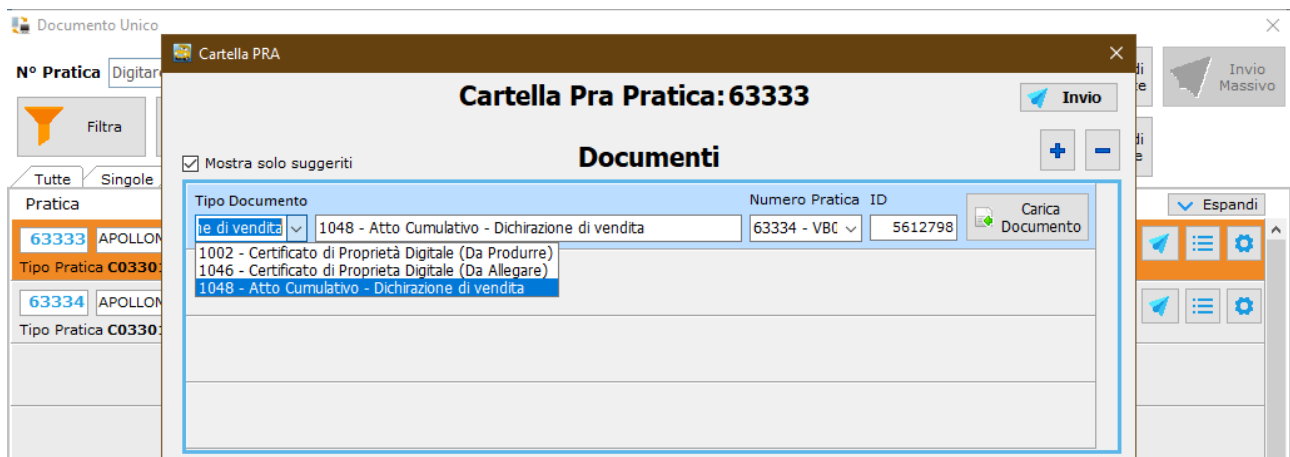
Documento Unico

Nº Pratica Digitar

Filtra

Tutte Singole

Pratica

63333 APOLLON
Tipo Pratica C03301

63334 APOLLON
Tipo Pratica C03301

Cartella PRA

Cartella Pra Pratica: 63333

Invio

Mostra solo suggeriti

Documenti

Tipo Documento

Numero Pratica

ID

ne di vendita

1048 - Atto Cumulativo - Dichirazione di vendita

63334 - VBC

5612798

Carica Documento

1002 - Certificato di Proprietà Digitale (Da Produrre)
1046 - Certificato di Proprieta Digitale (Da Allegare)
1048 - Atto Cumulativo - Dichirazione di vendita

di te

di e

Invio Massivo

Espandi